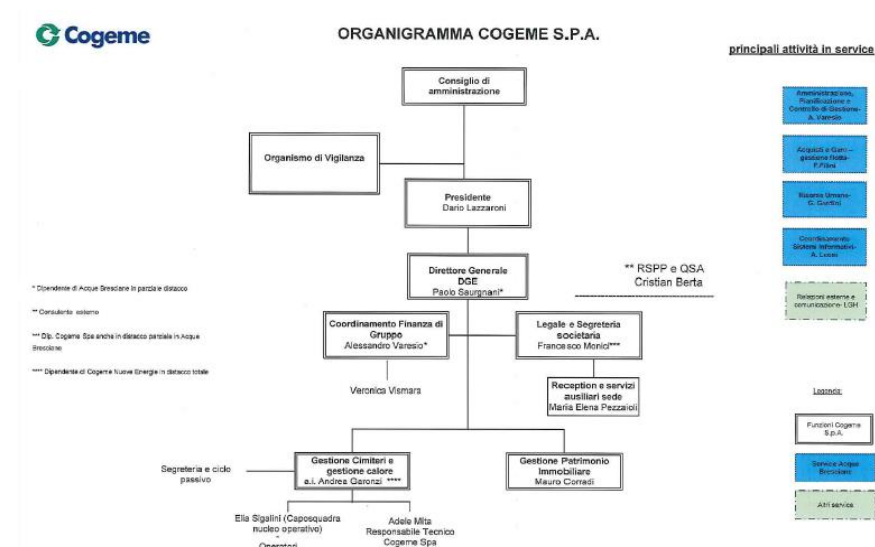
Cogeme

ORGANIGRAMMA COGEME S.P.A.

principali attività in service

Consiglio di amministrazione

Organismo di Vigilanza

Presidente
Dario Lazzaroni

Direttore Generale DGE
Paolo Saurgnani*

** RSPP e QSA
Cristian Berta

* Dipendente di Acque Bresciane in parziale distacco

** Consulente esterno

*** Dip. Cogeme Spa anche in distacco parziale in Acque Bresciane

**** Dipendente di Cogeme Nuove Energie in distacco totale

Coordinamento Finanza di Gruppo
Alessandro Varesio*

Legale e Segreteria societaria
Francesco Monici***

Veronica Vismara

Reception e servizi ausiliari sede
Maria Elena Pezzaioli

Segreteria e ciclo passivo

Gestione Cimiteri e gestione calore
a.i. Andrea Garonzi ****

Gestione Patrimonio Immobiliare
Mauro Corradi

Elia Sigalini (Caposquadra nucleo operativo)
-
Operatori

Adele Mita
Responsabile Tecnico
Cogeme Spa

Amministrazione, Pianificazione e Controllo di Gestione-
A. Varesio

Acquisti e Gare – gestione flotta-
F.Filini

Risorse Umane-
G. Gurrini

Coordinamento Sistemi Informativi-
A. Lucini

Relazioni esterne e comunicazione LGH

Legenda:

Funzioni Cogeme S.p.A.

Service Acque Bresciane

Altri service